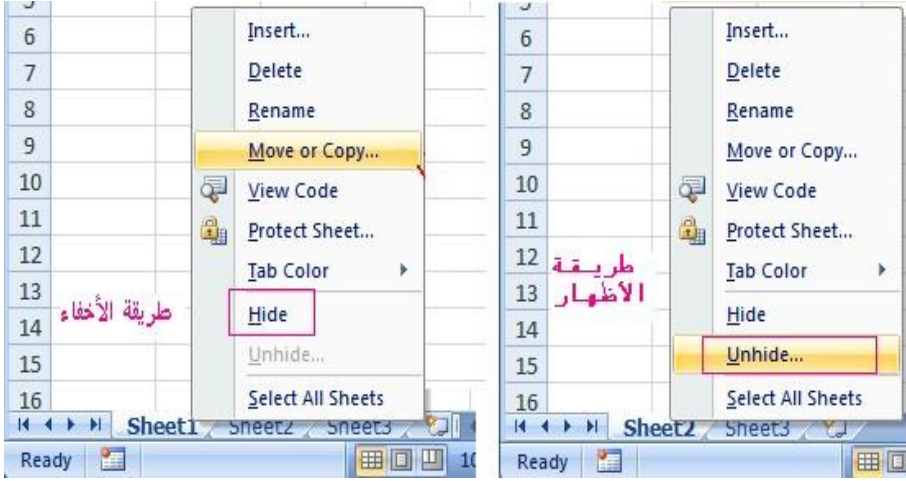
5
6
7
8
9
10
11
12
13
14
15
16

Insert...
Delete
Rename
Move or Copy...
View Code
Protect Sheet...
Tab Color
Hide
Unhide...
Select All Sheets

طريقة الأخفاء

Sheet1 Sheet2 Sheet3
Ready

5
6
7
8
9
10
11
12
13
14
15
16

Insert...
Delete
Rename
Move or Copy...
View Code
Protect Sheet...
Tab Color
Hide
Unhide...
Select All Sheets

طريقة الأظهار

Sheet2 Sheet3
Ready